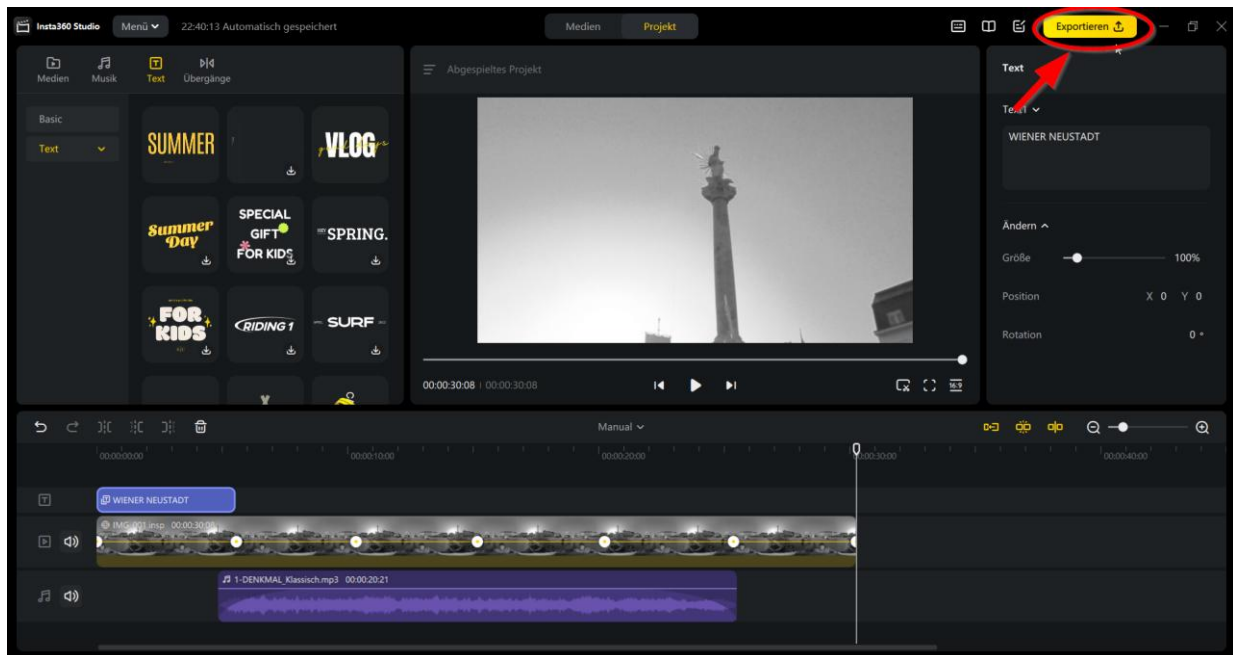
Insta360 Studio Menü 22:40:13 Automatisch gespeichert

Medien Projekt

Exportieren

Medien Musik Text Übergänge

Abgespieltes Projekt

Text

Basic

Text

SUMMER

VLOG

Summer Day

SPECIAL GIFT FOR KIDS

SPRING.

FOR KIDS

RIDING 1

SURF

Text

WIENER NEUSTADT

Ändern

Größe 100%

Position X 0 Y 0

Rotation 0 °

00:00:30:08 | 00:00:30:08

16:9

Manual

00:00:00:00 00:00:10:00 00:00:20:00 00:00:30:00 00:00:40:00

WIENER NEUSTADT

IMG_001.insp 00:00:30:08

1-DENKMAL_Klassisch.mp3 00:00:20:21